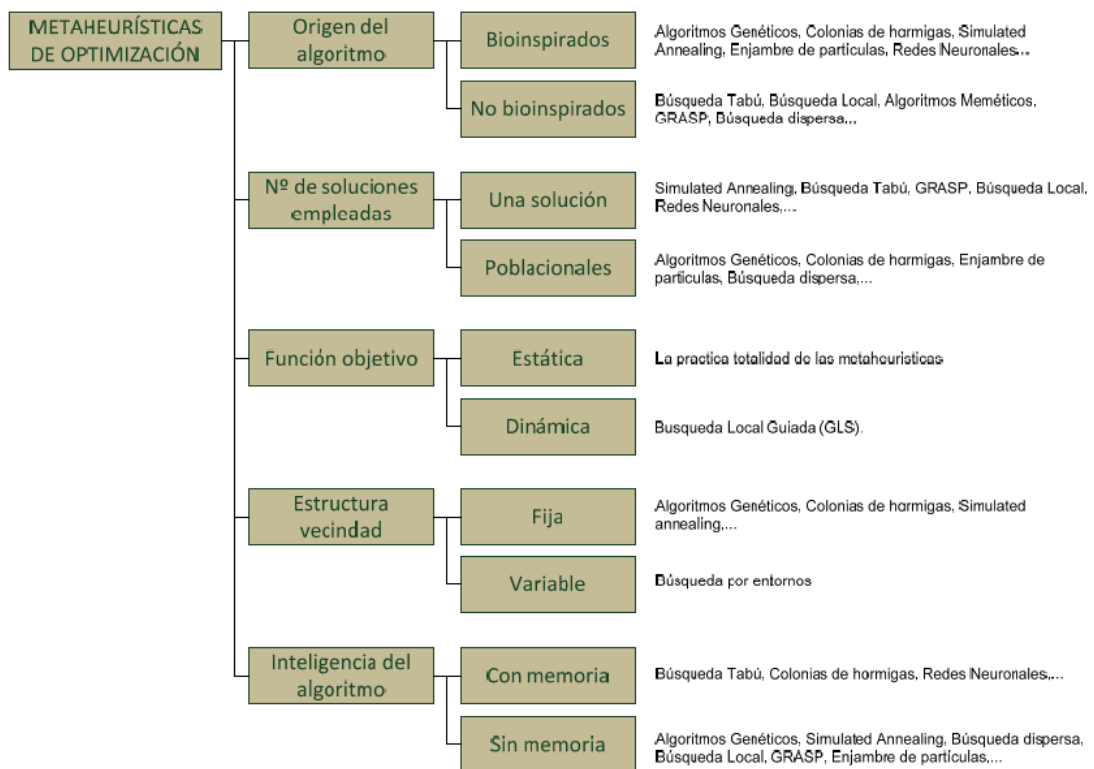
METAHEURÍSTICAS DE OPTIMIZACIÓN

Origen del algoritmo

Bioinspirados

Algoritmos Genéticos, Colonias de hormigas, Simulated Annealing, Enjambre de partículas, Redes Neuronales...

No bioinspirados

Búsqueda Tabú, Búsqueda Local, Algoritmos Meméticos, GRASP, Búsqueda dispersa,..

Nº de soluciones empleadas

Una solución

Simulated Annealing, Búsqueda Tabú, GRASP, Búsqueda Local, Redes Neuronales,...

Poblacionales

Algoritmos Genéticos, Colonias de hormigas, Enjambre de partículas, Búsqueda dispersa,...

Función objetivo

Estática

La practica totalidad de las metaheurísticas

Dinámica

Busqueda Local Guiada (GLS).

Estructura vecindad

Fija

Algoritmos Genéticos, Colonias de hormigas, Simulated annealing,...

Variable

Búsqueda por entornos

Inteligencia del algoritmo

Con memoria

Búsqueda Tabú, Colonias de hormigas, Redes Neuronales,...

Sin memoria

Algoritmos Genéticos, Simulated Annealing, Búsqueda dispersa, Búsqueda Local, GRASP, Enjambre de partículas,...